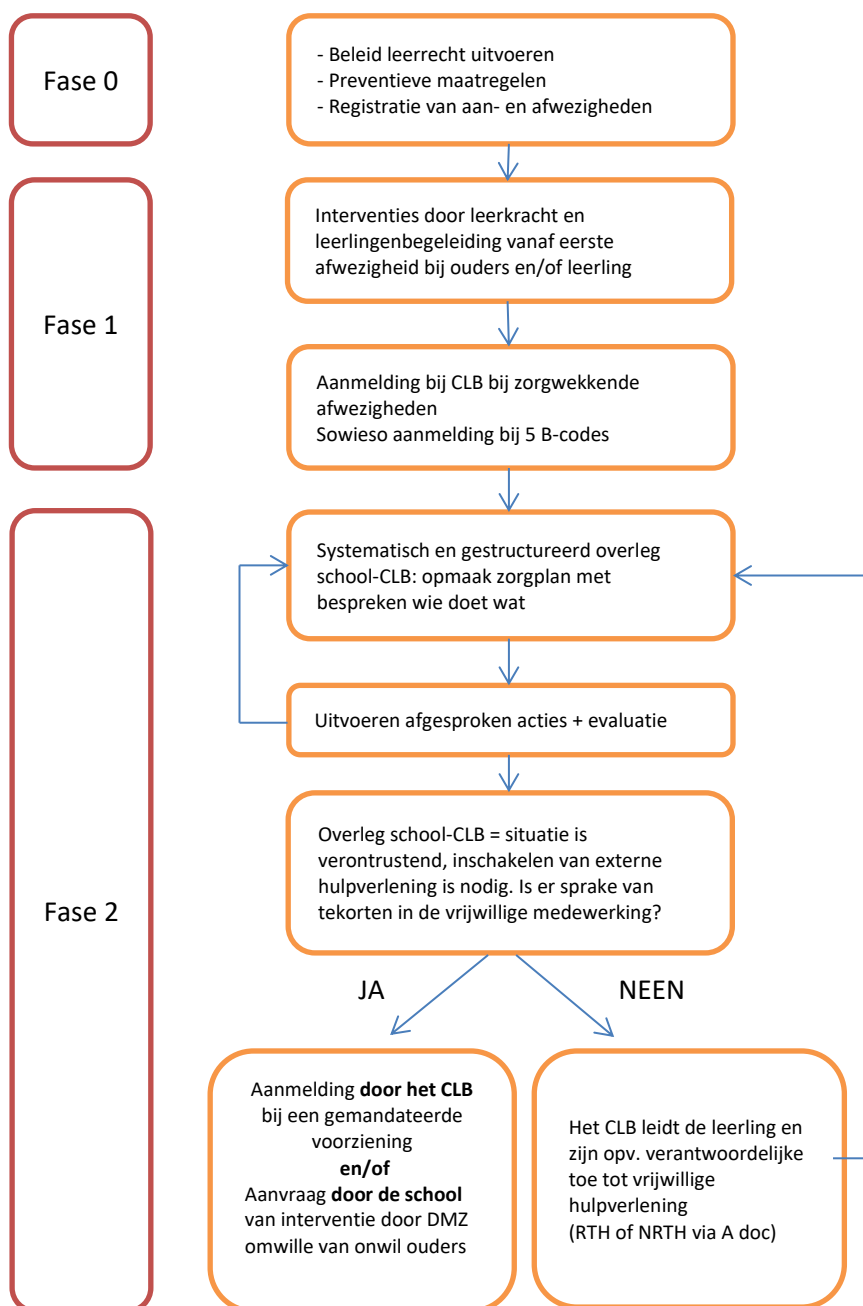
Fase 0

- Beleid leerrecht uitvoeren
- Preventieve maatregelen
- Registratie van aan- en afwezigheden

Fase 1

Interventies door leerkracht en leerlingenbegeleiding vanaf eerste afwezigheid bij ouders en/of leerling

Aanmelding bij CLB bij zorgwekkende afwezigheden
Sowieso aanmelding bij 5 B-codes

Fase 2

Systematisch en gestructureerd overleg school-CLB: opmaak zorgplan met bespreken wie doet wat

Uitvoeren afgesproken acties + evaluatie

Overleg school-CLB = situatie is verontrustend, inschakelen van externe hulpverlening is nodig. Is er sprake van tekorten in de vrijwillige medewerking?

JA

NEEN

Aanmelding **door het CLB** bij een gemandateerde voorziening
**en/of**
Aanvraag **door de school** van interventie door DMZ omwille van onwil ouders

Het CLB leidt de leerling en zijn opv. verantwoordelijke toe tot vrijwillige hulpverlening
(RTH of NRTH via A doc)